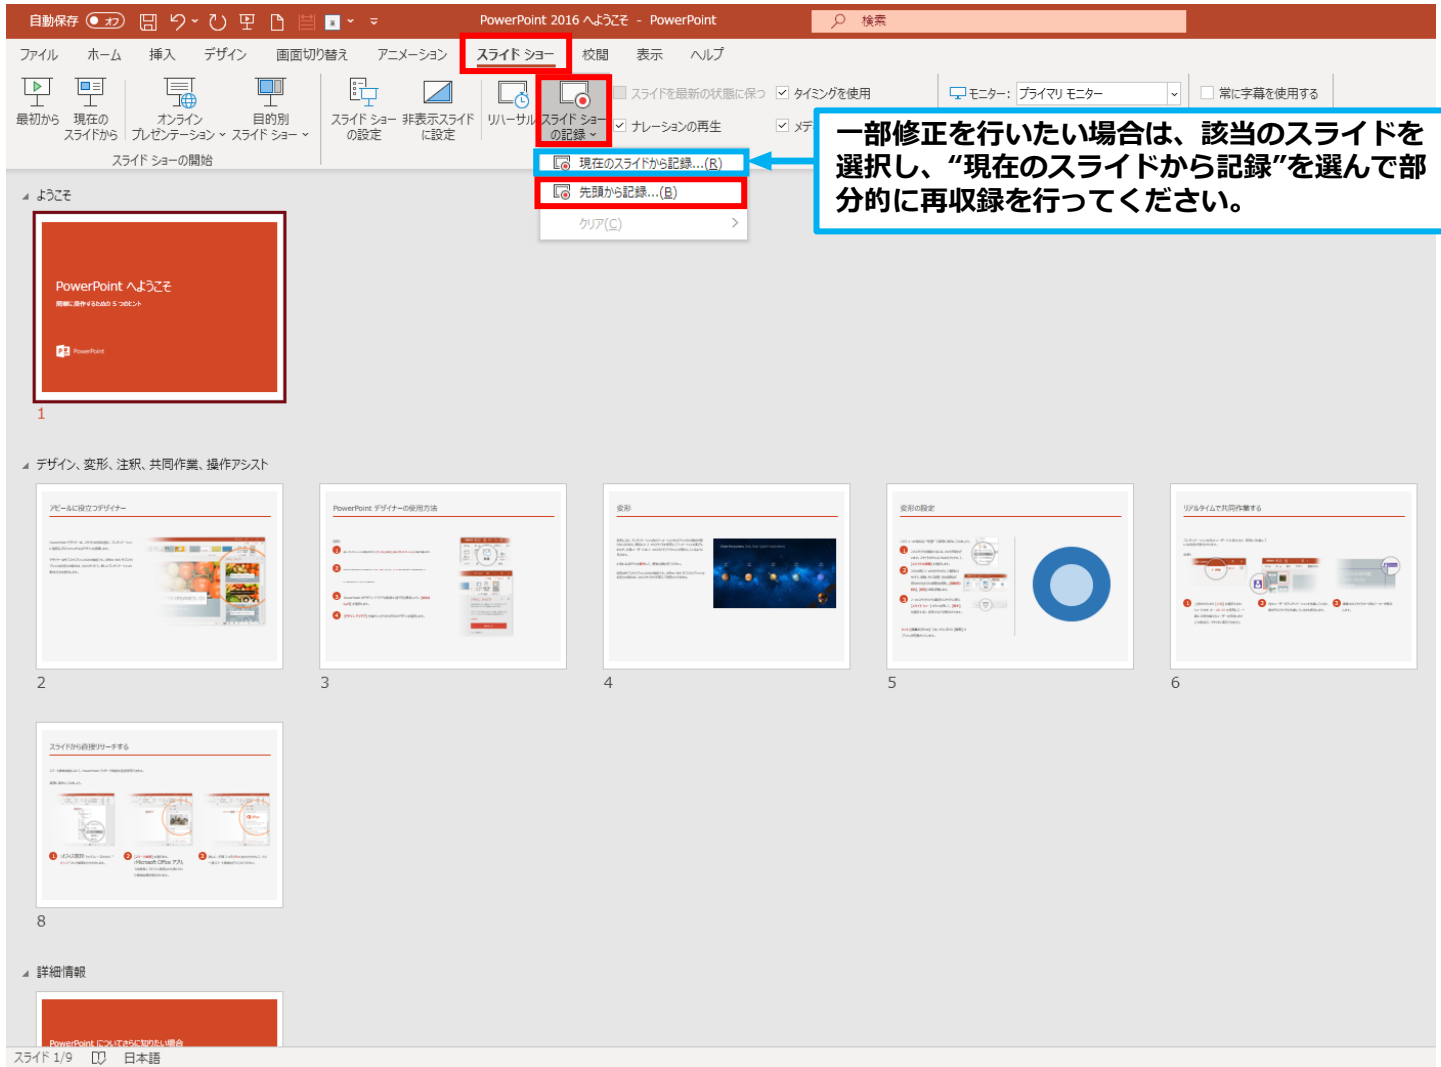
自動保存 オフ

PowerPoint 2016 へようこそ - PowerPoint

検索

ファイル ホーム 挿入 デザイン 画面切り替え アニメーション スライド ショー 校閲 表示 ヘルプ

最初から 現在のスライドから オンライン プレゼンテーション 目的別 スライド ショー スライド ショーの設定 非表示スライドに設定 リハーサル スライド ショーの記録

スライド ショーの開始

スライドを最新の状態に保つ タイミングを使用 ナレーションの再生 メディ

モニター: プライマリ モニター 常に字幕を使用する

現在のスライドから記録...(R)

先頭から記録...(B)

クリア(C)

一部修正を行いたい場合は、該当のスライドを選択し、“現在のスライドから記録”を選んで部分的に再収録を行ってください。

ようこそ

PowerPoint へようこそ

1

デザイン、変形、注釈、共同作業、操作アシスト

アピールに役立つデザイナー

PowerPoint デザイナーの使用方法

変形

変形の設定

リアルタイムで共同作業する

2

3

4

5

6

スライドから直接リサーチする

8

詳細情報

PowerPoint についてさらに知りたい場合

スライド 1/9 日本語